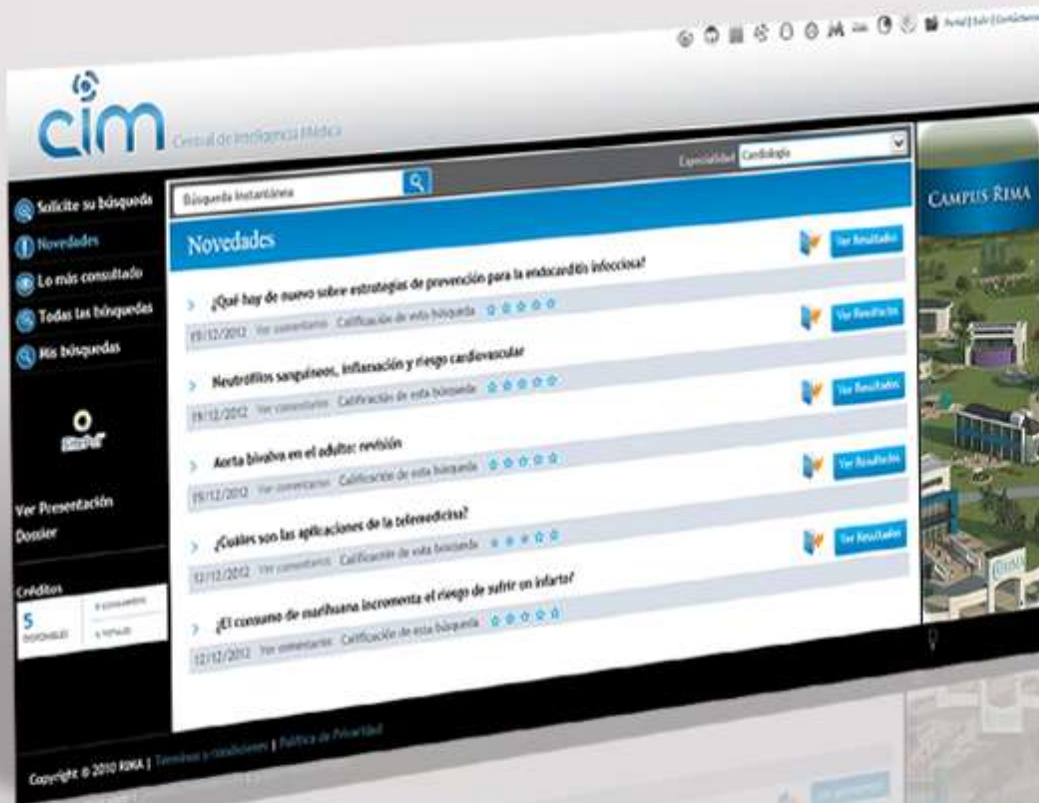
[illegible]

cim Central de Inteligencia Médica

Especialidad Cardiología

Búsqueda Instantánea

Solicite su búsqueda
Novedades
Lo más consultado
Todas las búsquedas
Mis búsquedas

Ver Presentación
Dossier

Créditos
5 DISPONIBLES
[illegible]
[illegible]

Novedades

Ver Resultados

¿Qué hay de nuevo sobre estrategias de prevención para la endocarditis infecciosa?
19/12/2012 Ver comentarios Calificación de esta búsqueda

Ver Resultados

Neutrófilos sanguíneos, inflamación y riesgo cardiovascular
19/12/2012 Ver comentarios Calificación de esta búsqueda

Ver Resultados

Aorta bivalva en el adulto: revisión
19/12/2012 Ver comentarios Calificación de esta búsqueda

Ver Resultados

¿Cuales son las aplicaciones de la telemedicina?
12/12/2012 Ver comentarios Calificación de esta búsqueda

Ver Resultados

¿El consumo de marihuana incrementa el riesgo de sufrir un infarto?
12/12/2012 Ver comentarios Calificación de esta búsqueda

CAMPUS RIMA

Copyright © 2010 RIMA | Términos y condiciones | Política de Privacidad